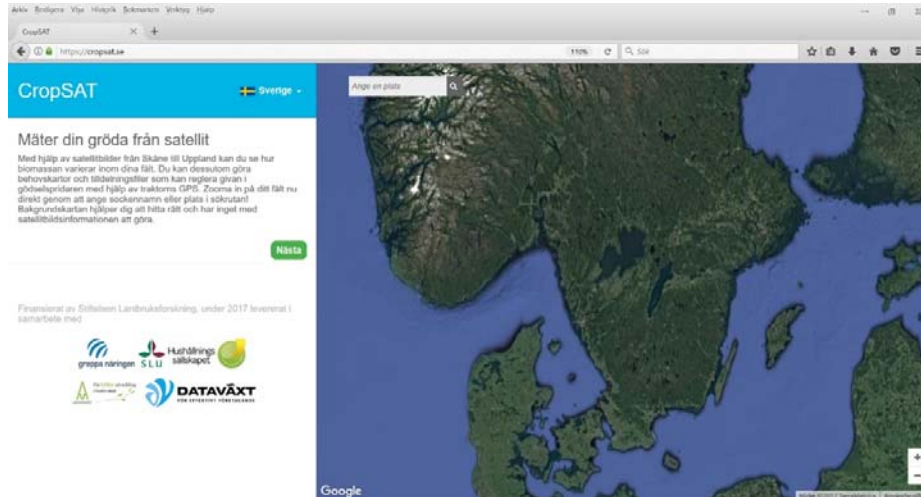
Arkiv Redigera Visa Historik Bokmärken Verktyg Hjälp

CropSAT

https://cropsat.se

110%

Sök

CropSAT

Sverige

Ange en plats

Mäter din gröda från satellit

Med hjälp av satellitbilder från Skåne till Uppland kan du se hur biomassan varierar inom dina fält. Du kan dessutom göra behovskartor och tilldelningsfiler som kan reglera givan i gödselspridaren med hjälp av traktorns GPS. Zooma in på ditt fält nu direkt genom att ange sockennamn eller plats i sökrutan! Bakgrundskartan hjälper dig att hitta rätt och har inget med satellitbildsinformationen att göra.

Nästa

Finansierat av Stiftelsen Lantbruksforskning, under 2017 levererat i samarbete med

greppa näringen

SLU

Hushållningssällskapet

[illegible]

DATAVÄXT

FÖR EFFEKTIVT FÖRETAGANDE

Google